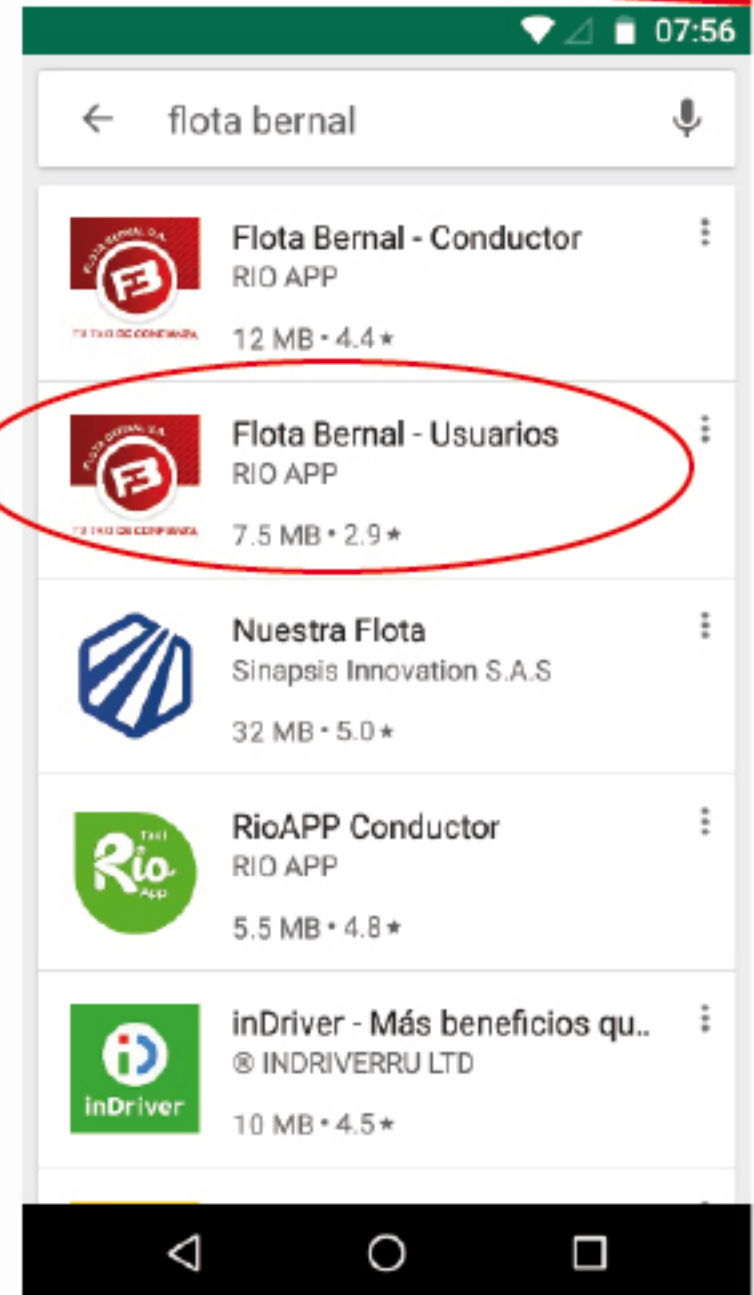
07:56

flota bernal

FLOTA BERNAL S.A.
FB
TU TAXI DE CONFIANZA
Flota Bernal - Conductor
RIO APP
12 MB • 4.4 ★

FLOTA BERNAL S.A.
FB
TU TAXI DE CONFIANZA
Flota Bernal - Usuarios
RIO APP
7.5 MB • 2.9 ★

Nuestra Flota
Sinapsis Innovation S.A.S
32 MB • 5.0 ★

Taxi
Rio
App
RioAPP Conductor
RIO APP
5.5 MB • 4.8 ★

iD
inDriver
inDriver - Más beneficios qu..
® INDRIVERRU LTD
10 MB • 4.5 ★